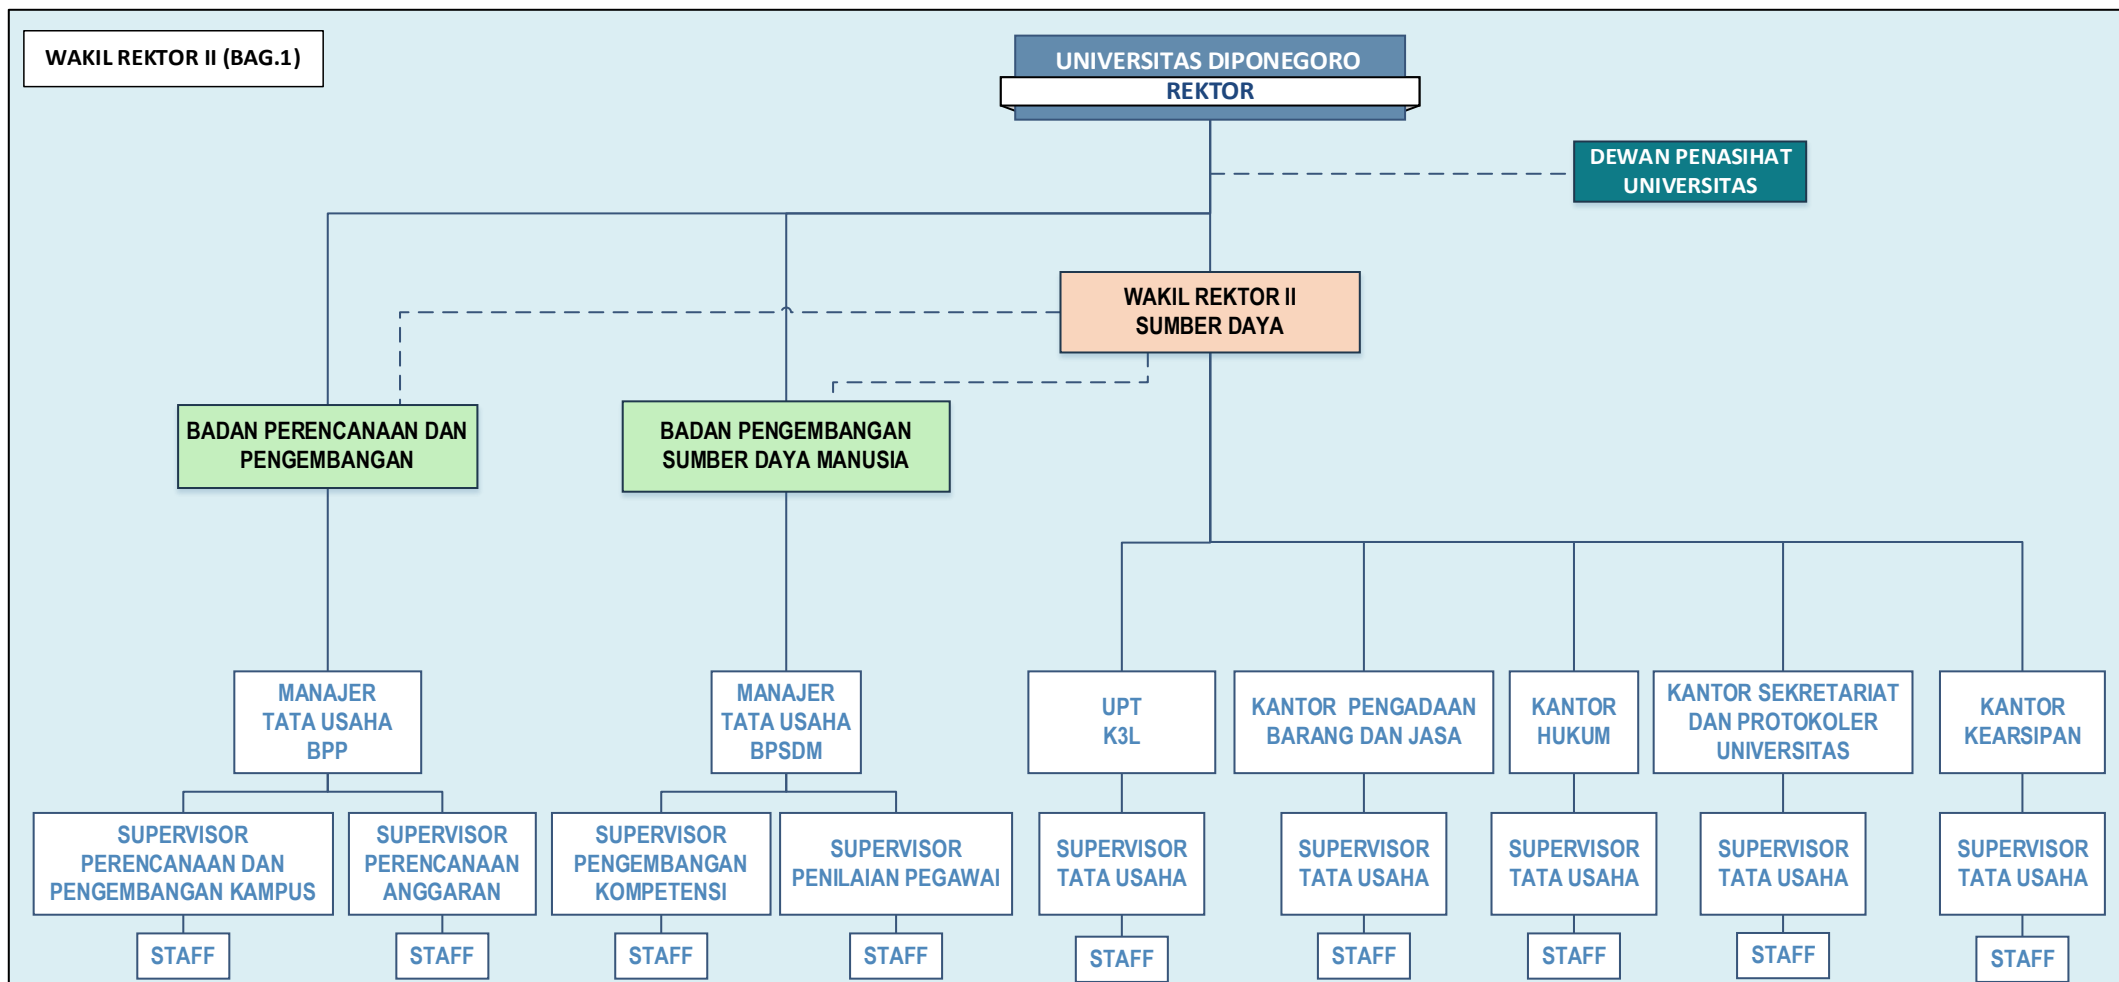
WAKIL REKTOR II (BAG.1)

UNIVERSITAS DIPONEGORO
REKTOR

DEWAN PENASIHAT UNIVERSITAS

WAKIL REKTOR II SUMBER DAYA

BADAN PERENCANAAN DAN PENGEMBANGAN

BADAN PENGEMBANGAN SUMBER DAYA MANUSIA

MANAJER TATA USAHA BPP

MANAJER TATA USAHA BPSDM

UPT K3L

KANTOR PENGADAAN BARANG DAN JASA

KANTOR HUKUM

KANTOR SEKRETARIAT DAN PROTOKOLER UNIVERSITAS

KANTOR KEARSIPAN

SUPERVISOR PERENCANAAN DAN PENGEMBANGAN KAMPUS

SUPERVISOR PERENCANAAN ANGGARAN

SUPERVISOR PENGEMBANGAN KOMPETENSI

SUPERVISOR PENILAIAN PEGAWAI

SUPERVISOR TATA USAHA

SUPERVISOR TATA USAHA

SUPERVISOR TATA USAHA

SUPERVISOR TATA USAHA

SUPERVISOR TATA USAHA

STAFF

STAFF

STAFF

STAFF

STAFF

STAFF

STAFF

STAFF

STAFF